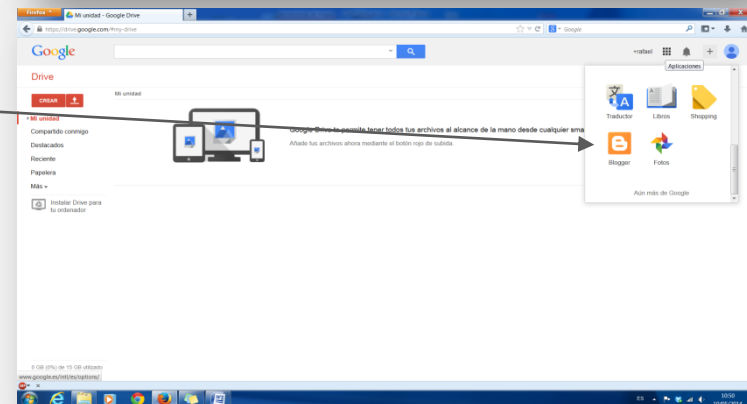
Firefox
Mi unidad - Google Drive
+
https://drive.google.com/#my-drive
Google
Google
+rafael
Aplicaciones
+
Drive
CREAR
Mi unidad
Mi unidad
Compartido conmigo
Destacados
Reciente
Papelera
Más
Instalar Drive para tu ordenador
Google Drive te permite tener todos tus archivos al alcance de la mano desde cualquier sma
Añade tus archivos ahora mediante el botón rojo de subida.
Traductor
Libros
Shopping
Blogger
Fotos
Aún más de Google
0 GB (0%) de 15 GB utilizado
www.google.es/intl/es/options/
ES
10:50